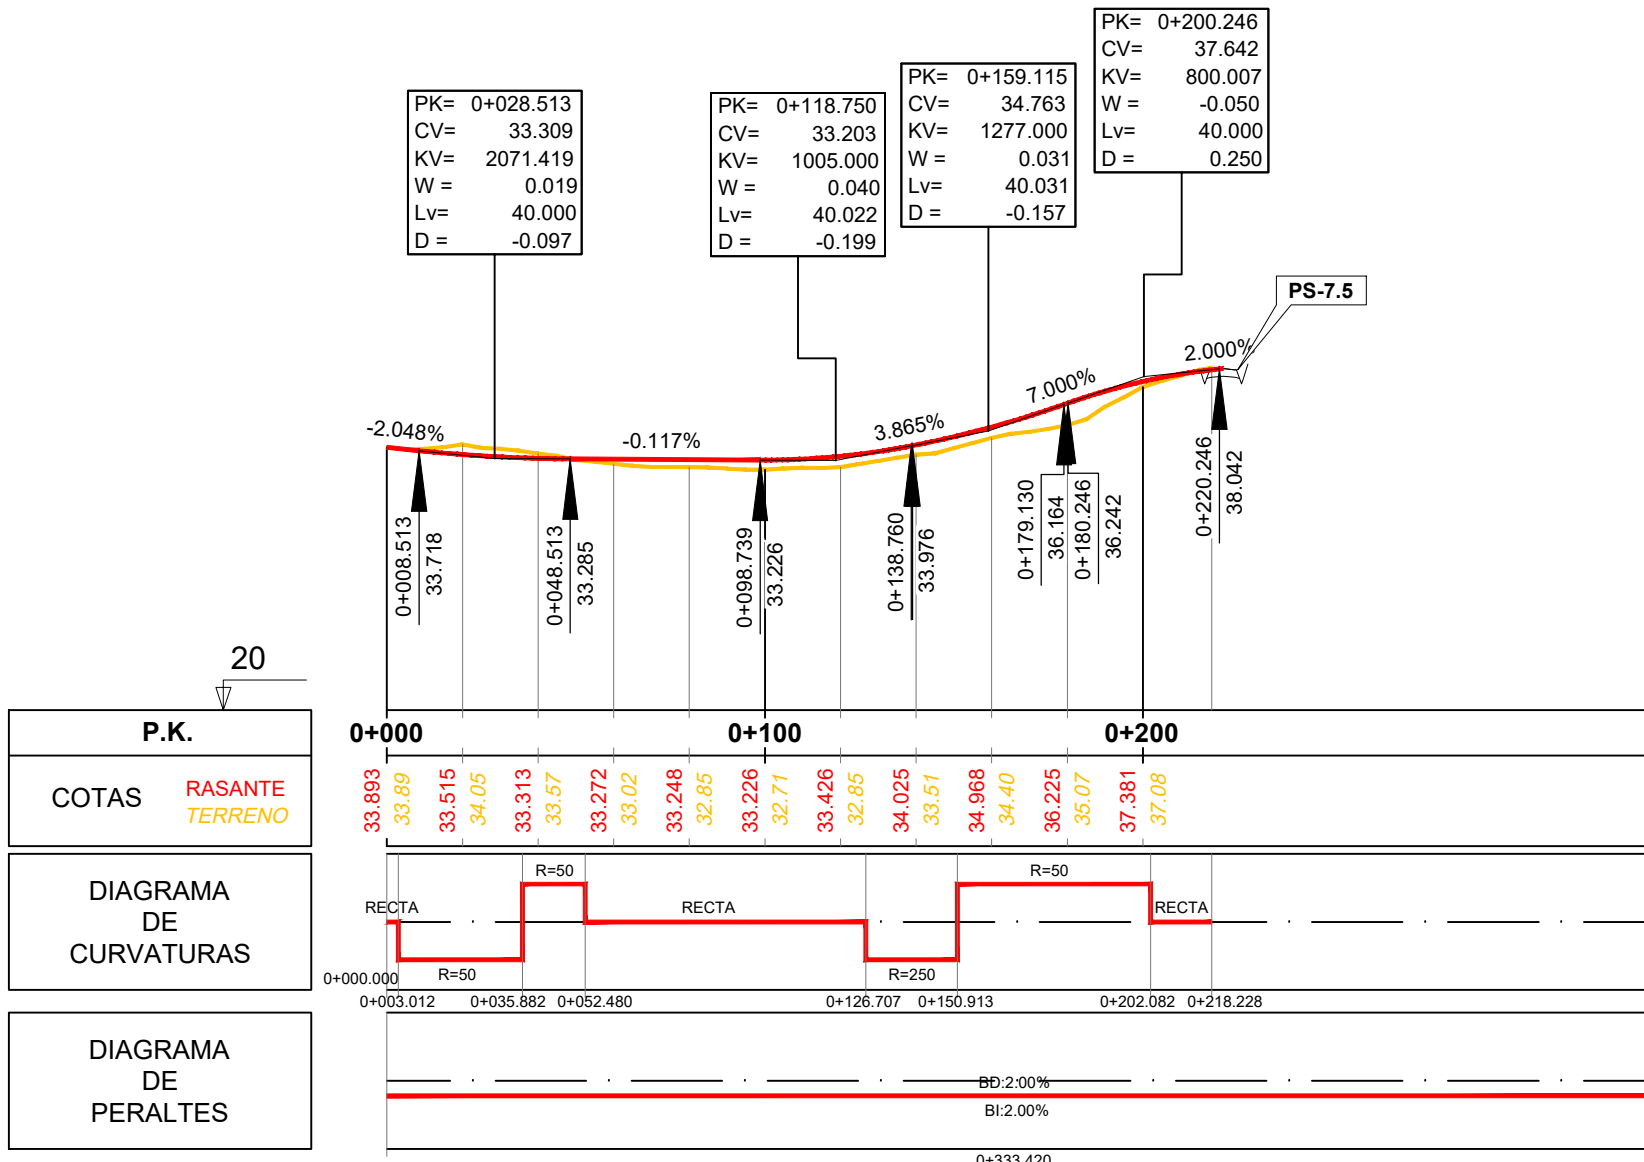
PK= 0+200.246
CV= 37.642
KV= 800.007
W = -0.050
Lv= 40.000
D = 0.250

PK= 0+159.115
CV= 34.763
KV= 1277.000
W = 0.031
Lv= 40.031
D = -0.157

PK= 0+028.513
CV= 33.309
KV= 2071.419
W = 0.019
Lv= 40.000
D = -0.097

PK= 0+118.750
CV= 33.203
KV= 1005.000
W = 0.040
Lv= 40.022
D = -0.199

PS-7.5

2.000%
7.000%
3.865%
-2.048%
-0.117%

0+008.513
33.718
0+048.513
33.285
0+098.739
33.226
0+138.760
33.976
0+179.130
36.164
0+180.246
36.242
0+220.246
38.042

20

| P.K. | 0+000 | 0+100 | 0+200 |
|---|---|---|---|

COTAS RASANTE TERRENO
33.893 33.89 33.515 34.05 33.313 33.57 33.272 33.02 33.248 32.85 33.226 32.71 33.426 32.85 34.025 33.51 34.968 34.40 36.225 35.07 37.381 37.08

DIAGRAMA DE CURVATURAS
RECTA
R=50
R=50
RECTA
R=50
RECTA
R=250
0+000.000
0+003.012 0+035.882 0+052.480 0+126.707 0+150.913 0+202.082 0+218.228

DIAGRAMA DE PERALTES
BD:2.00%
BI:2.00%
0+333.420